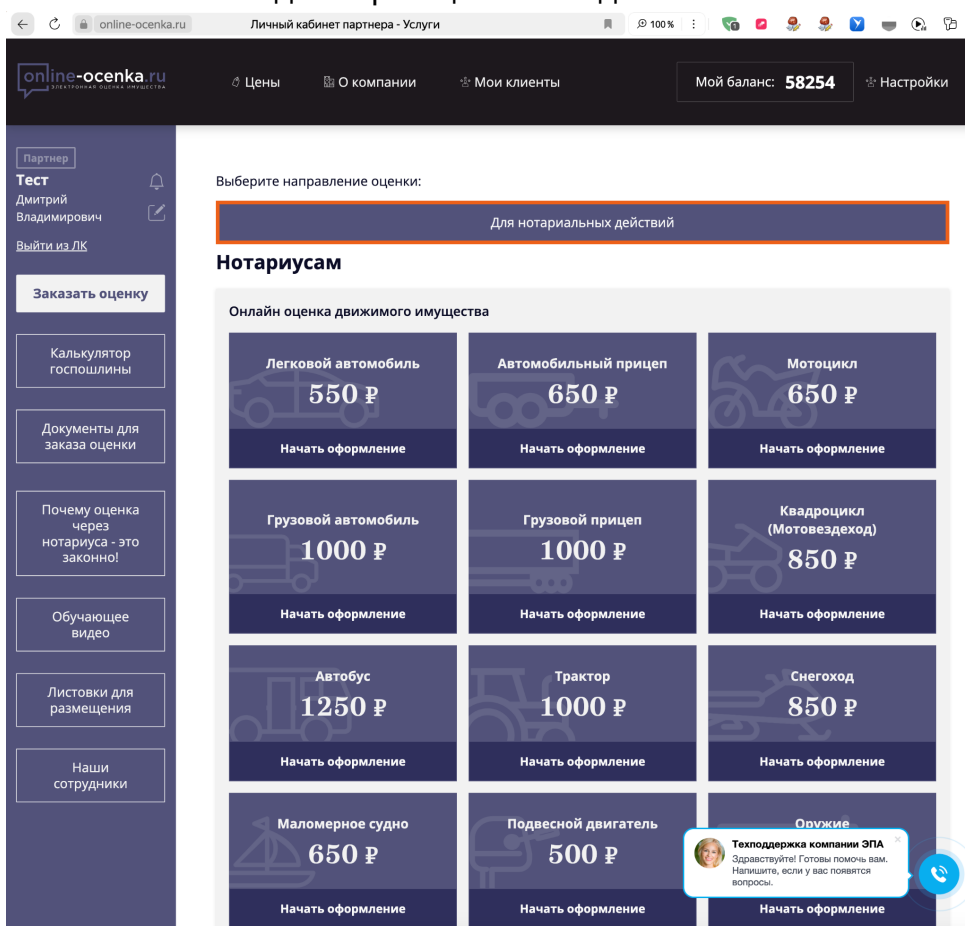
online-ocenka.ru Личный кабинет партнера - Услуги 100 %

online-ocenka.ru
ЭЛЕКТРОННАЯ ОЦЕНКА ИМУЩЕСТВА

Цены О компании Мои клиенты Мой баланс: 58254 Настройки

Партнер
Тест
Дмитрий Владимирович
Выйти из ЛК

Заказать оценку

Калькулятор госпошлины

Документы для заказа оценки

Почему оценка через нотариуса - это законно!

Обучающее видео

Листовки для размещения

Наши сотрудники

Выберите направление оценки:

Для нотариальных действий

Нотариусам

Онлайн оценка движимого имущества

| Легковой автомобиль 550 ₽ Начать оформление | Автомобильный прицеп 650 ₽ Начать оформление | Мотоцикл 650 ₽ Начать оформление |
|---|---|---|
| Грузовой автомобиль 1000 ₽ Начать оформление | Грузовой прицеп 1000 ₽ Начать оформление | Квадроцикл (Мотовездеход) 850 ₽ Начать оформление |
| Автобус 1250 ₽ Начать оформление | Трактор 1000 ₽ Начать оформление | Снегоход 850 ₽ Начать оформление |
| Маломерное судно 650 ₽ Начать оформление | Подвесной двигатель 500 ₽ Начать оформление | Оружие Начать оформление |

Техподдержка компании ЭПА
Здравствуйте! Готовы помочь вам. Напишите, если у вас появятся вопросы.